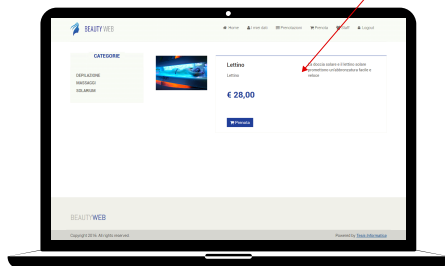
BEAUTY WEB

Home I miei dati Prenotazioni Prenota Esci Logout

CATEGORIE

DEPILAZIONE
MASSAGGI
SOLARIUM

Lettino

Lettino

La doccia solare o il lettino solare permettono un'abbronzatura facile e veloce

€ 28,00

Prenota

BEAUTYWEB

Copyright © 2016. All rights reserved.

Powered by Tecno Informatica